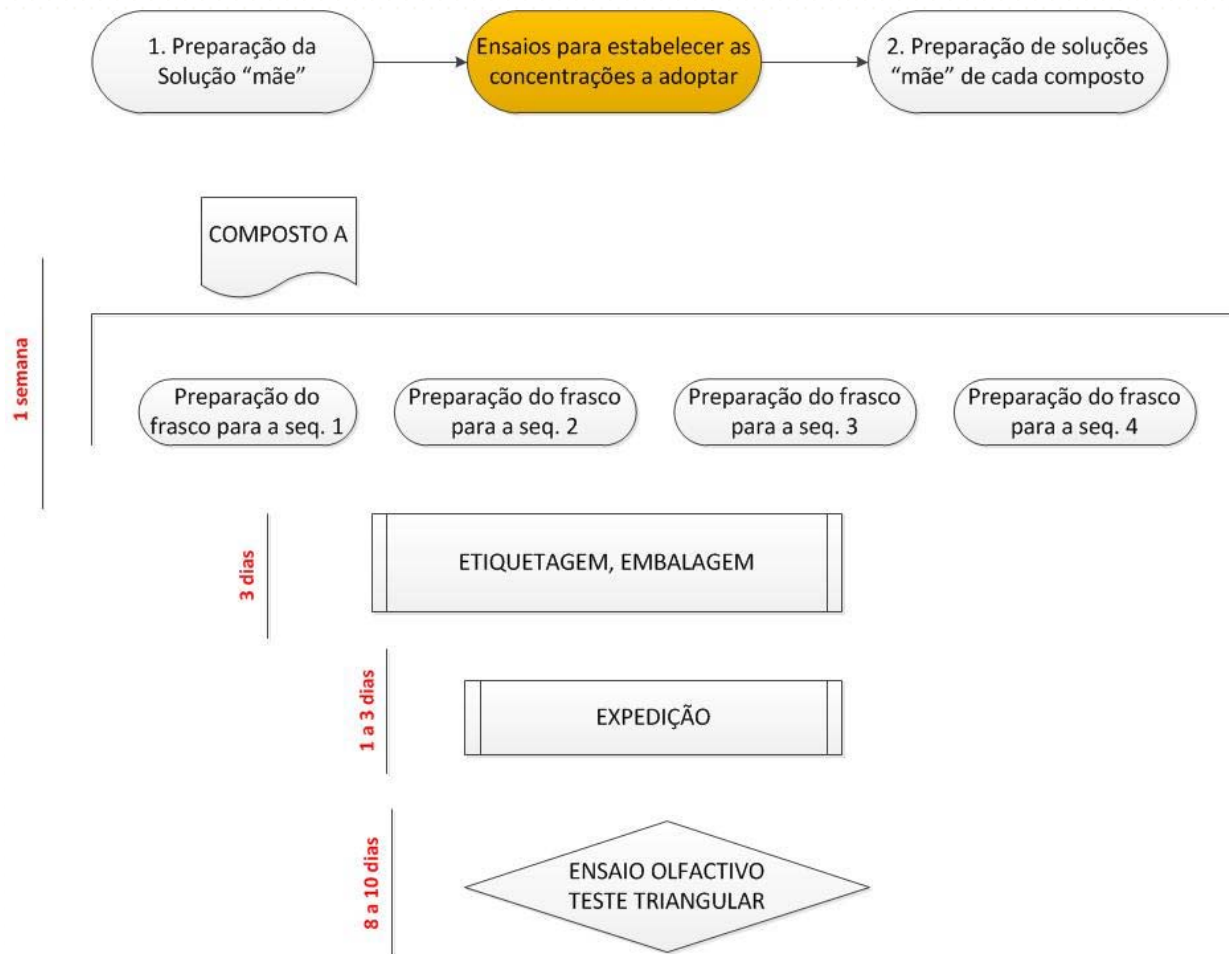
1. Preparação da Solução “mãe”

Ensaios para estabelecer as concentrações a adoptar

2. Preparação de soluções “mãe” de cada composto

COMPOSTO A

1 semana

Preparação do frasco para a seq. 1

Preparação do frasco para a seq. 2

Preparação do frasco para a seq. 3

Preparação do frasco para a seq. 4

3 dias

ETIQUETAGEM, EMBALAGEM

1 a 3 dias

EXPEDIÇÃO

8 a 10 dias

ENSAIO OLFACTIVO TESTE TRIANGULAR